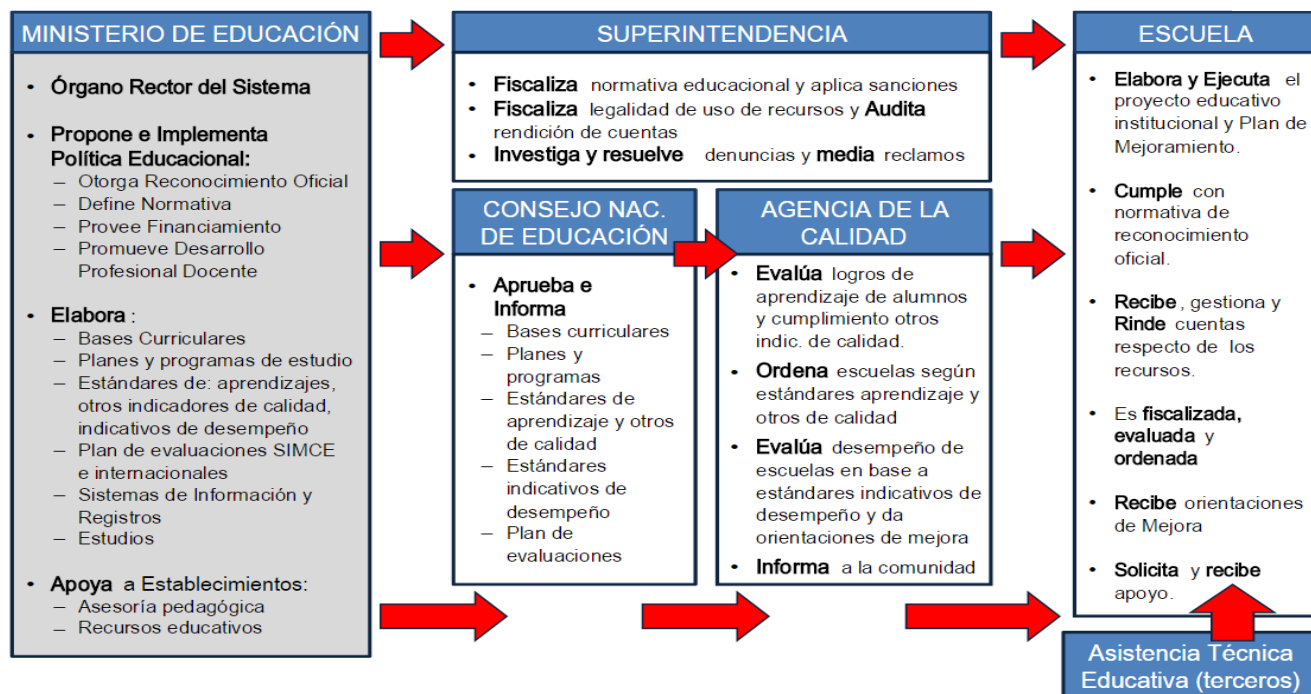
MINISTERIO DE EDUCACIÓN

- Órgano Rector del Sistema
- Propone e Implementa Política Educacional:
  – Otorga Reconocimiento Oficial
  – Define Normativa
  – Provee Financiamiento
  – Promueve Desarrollo Profesional Docente
- Elabora :
  – Bases Curriculares
  – Planes y programas de estudio
  – Estándares de: aprendizajes, otros indicadores de calidad, indicativos de desempeño
  – Plan de evaluaciones SIMCE e internacionales
  – Sistemas de Información y Registros
  – Estudios
- Apoya a Establecimientos:
  – Asesoría pedagógica
  – Recursos educativos

SUPERINTENDENCIA

- Fiscaliza normativa educacional y aplica sanciones
- Fiscaliza legalidad de uso de recursos y Audita rendición de cuentas
- Investiga y resuelve denuncias y media reclamos

CONSEJO NAC. DE EDUCACIÓN

- Aprueba e Informa
  – Bases curriculares
  – Planes y programas
  – Estándares de aprendizaje y otros de calidad
  – Estándares indicativos de desempeño
  – Plan de evaluaciones

AGENCIA DE LA CALIDAD

- Evalúa logros de aprendizaje de alumnos y cumplimiento otros indic. de calidad.
- Ordena escuelas según estándares aprendizaje y otros de calidad
- Evalúa desempeño de escuelas en base a estándares indicativos de desempeño y da orientaciones de mejora
- Informa a la comunidad

ESCUELA

- Elabora y Ejecuta el proyecto educativo institucional y Plan de Mejoramiento.
- Cumple con normativa de reconocimiento oficial.
- Recibe , gestiona y Rinde cuentas respecto de los recursos.
- Es fiscalizada, evaluada y ordenada
- Recibe orientaciones de Mejora
- Solicita y recibe apoyo.

Asistencia Técnica Educativa (terceros)